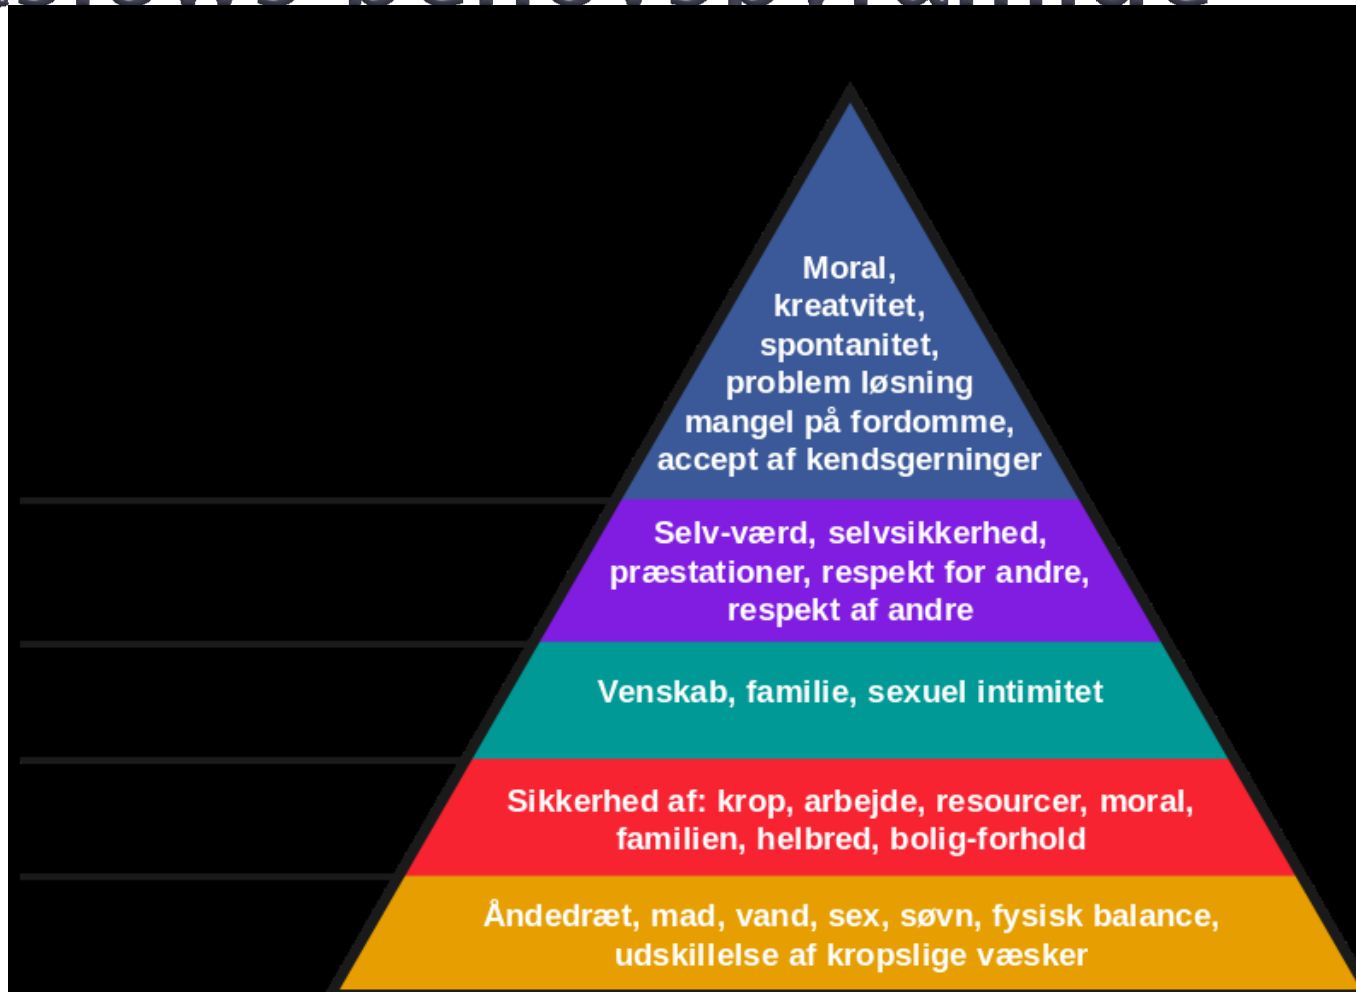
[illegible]

Moral, kreatvitet, spontanitet, problem løsning mangel på fordomme, accept af kendsgerninger

Selv-værd, selvsikkerhed, præstationer, respekt for andre, respekt af andre

Venskab, familie, sexuel intimitet

Sikkerhed af: krop, arbejde, resourcer, moral, familien, helbred, bolig-forhold

Åndedræt, mad, vand, sex, søvn, fysisk balance, udskillelse af kropslige væsker